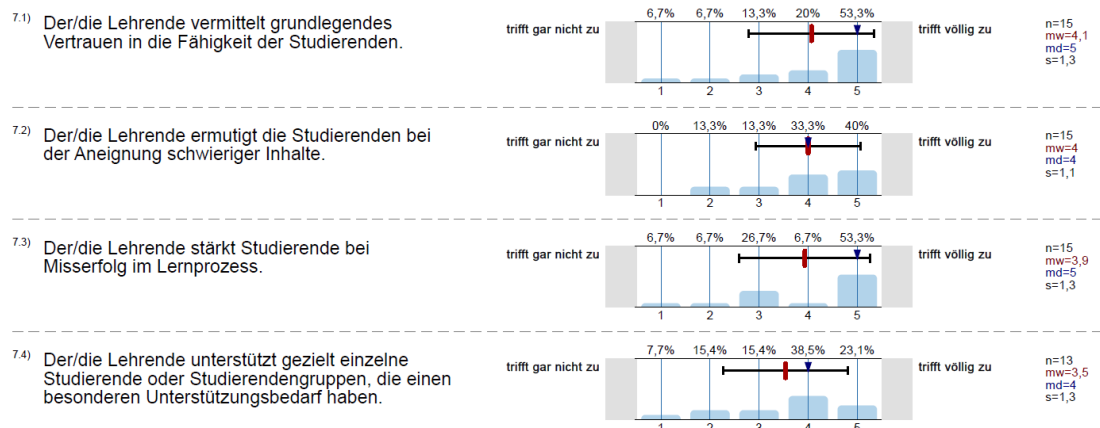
7.1) Der/die Lehrende vermittelt grundlegendes Vertrauen in die Fähigkeit der Studierenden.

trifft gar nicht zu

| 6,7% | 6,7% | 13,3% | 20% | 53,3% |
|---|---|---|---|---|
| 1 | 2 | 3 | 4 | 5 |

trifft völlig zu

n=15
mw=4,1
md=5
s=1,3

7.2) Der/die Lehrende ermutigt die Studierenden bei der Aneignung schwieriger Inhalte.

trifft gar nicht zu

| 0% | 13,3% | 13,3% | 33,3% | 40% |
|---|---|---|---|---|
| 1 | 2 | 3 | 4 | 5 |

trifft völlig zu

n=15
mw=4
md=4
s=1,1

7.3) Der/die Lehrende stärkt Studierende bei Misserfolg im Lernprozess.

trifft gar nicht zu

| 6,7% | 6,7% | 26,7% | 6,7% | 53,3% |
|---|---|---|---|---|
| 1 | 2 | 3 | 4 | 5 |

trifft völlig zu

n=15
mw=3,9
md=5
s=1,3

7.4) Der/die Lehrende unterstützt gezielt einzelne Studierende oder Studierendengruppen, die einen besonderen Unterstützungsbedarf haben.

trifft gar nicht zu

| 7,7% | 15,4% | 15,4% | 38,5% | 23,1% |
|---|---|---|---|---|
| 1 | 2 | 3 | 4 | 5 |

trifft völlig zu

n=13
mw=3,5
md=4
s=1,3